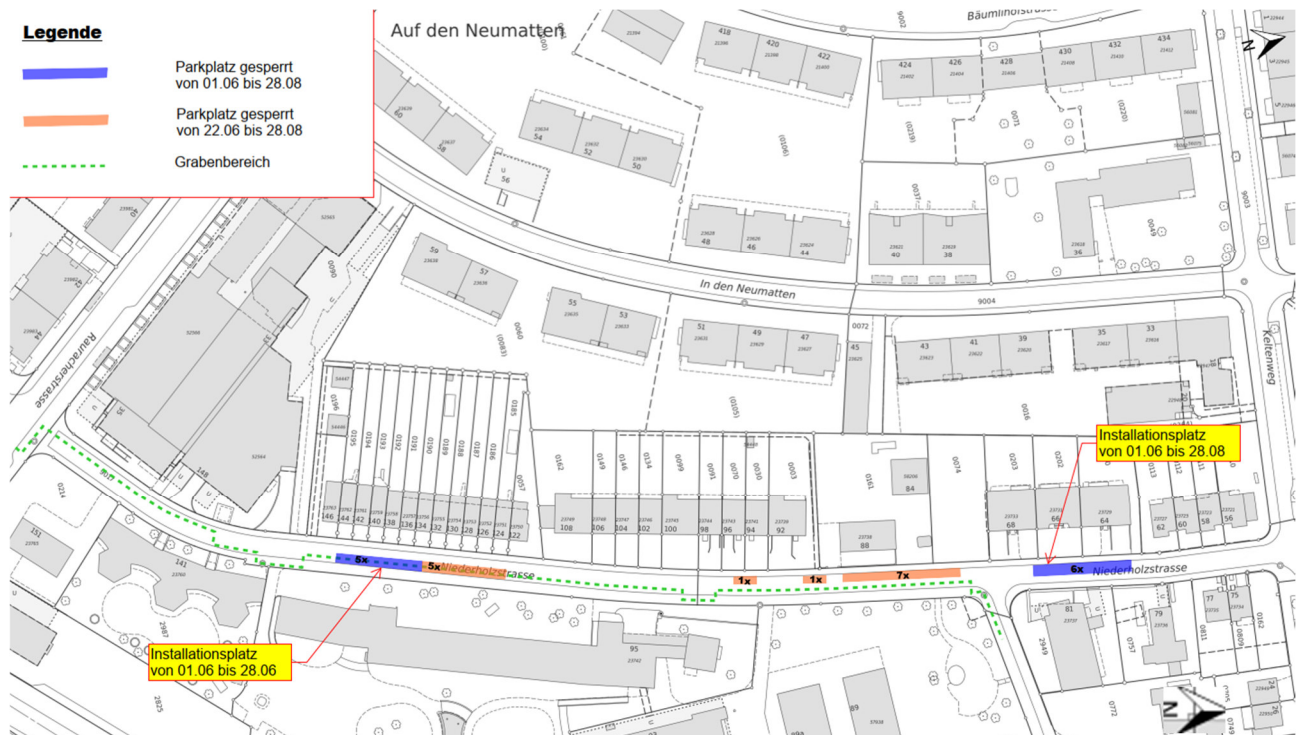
Legende

Parkplatz gesperrt
von 01.06 bis 28.08

Parkplatz gesperrt
von 22.06 bis 28.08

Grabenbereich

Auf den Neumatten

Bäumlihofstrasse

In den Neumatten

Rauracherstrasse

Keltenweg

Niederholzstrasse

Niederholzstrasse

Installationsplatz
von 01.06 bis 28.08

Installationsplatz
von 01.06 bis 28.06

5x

5x

1x

1x

7x

6x

418 420 422 424 426 428 430 432 434

60 58 54 52 50 56 48 46 44 40 38 36

59 57 55 53 51 49 47 45 43 41 39 35 33

146 144 142 140 138 136 134 132 128 126 124 122

108 106 104 102 100 98 96 94 92

84 88 68 66 64 62 60 58 56

151 141 148 95 81 79 77 75 89

9002 9003 9004 9005

0072 0074 0203 0202 0161 0162 0149 0146 0134 0099 0091 0070 0030 0003 0016 0057 0083 0060 0090 0214 2987 2825 2949 0757 0072